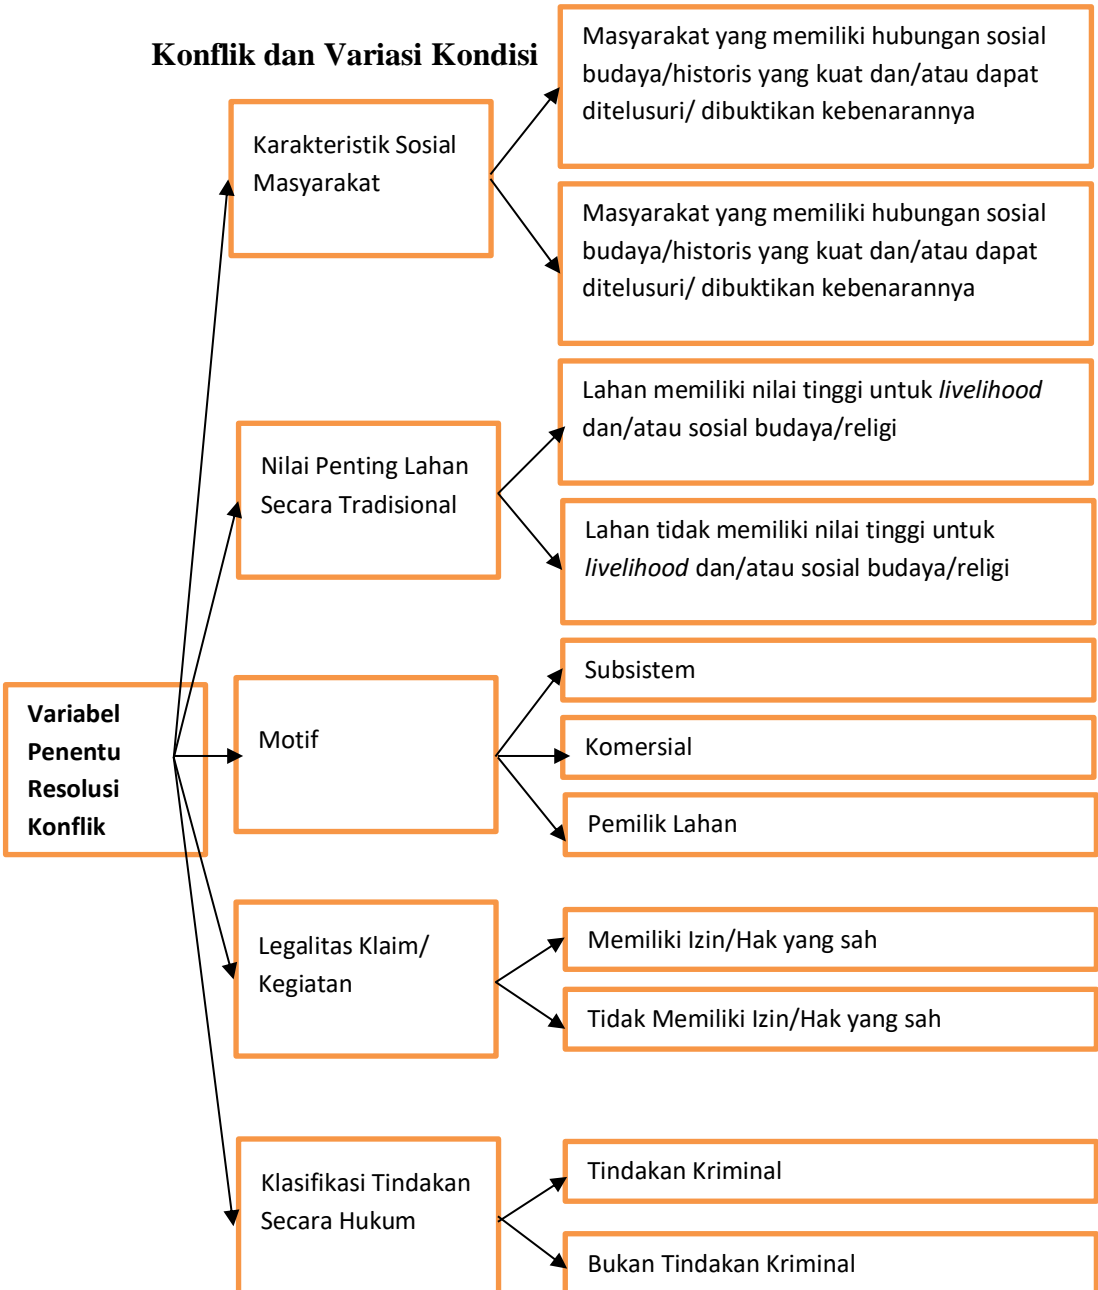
Konflik dan Variasi Kondisi

Variabel Penentu Resolusi Konflik

Karakteristik Sosial Masyarakat

Masyarakat yang memiliki hubungan sosial budaya/historis yang kuat dan/atau dapat ditelusuri/ dibuktikan kebenarannya

Masyarakat yang memiliki hubungan sosial budaya/historis yang kuat dan/atau dapat ditelusuri/ dibuktikan kebenarannya

Nilai Penting Lahan Secara Tradisional

Lahan memiliki nilai tinggi untuk *livelihood* dan/atau sosial budaya/religi

Lahan tidak memiliki nilai tinggi untuk *livelihood* dan/atau sosial budaya/religi

Motif

Subsistem

Komersial

Pemilik Lahan

Legalitas Klaim/ Kegiatan

Memiliki Izin/Hak yang sah

Tidak Memiliki Izin/Hak yang sah

Klasifikasi Tindakan Secara Hukum

Tindakan Kriminal

Bukan Tindakan Kriminal